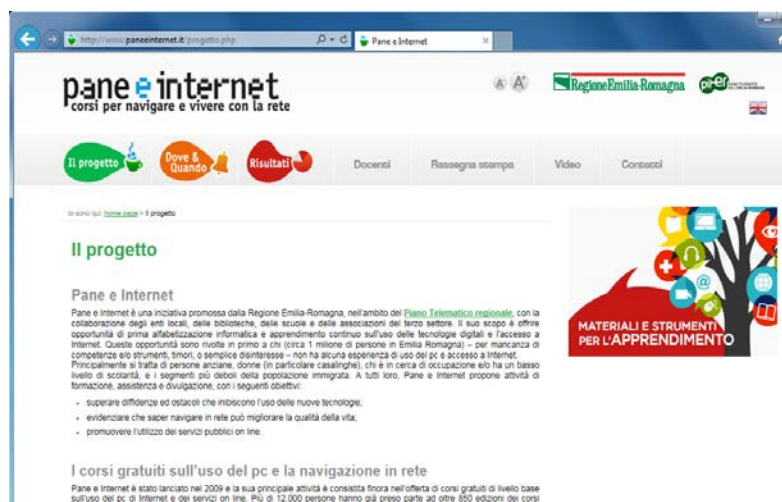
http://www.paneeinternet.it/progetto.php
Pane e Internet

pane e internet
corsi per navigare e vivere con la rete

A A

Regione Emilia-Romagna

Il progetto
Dove & Quando
Risultati
Docenti
Rassegna stampa
Video
Contatti

Io sono qui: Home page > Il progetto

Il progetto

Pane e Internet

Pane e Internet è una iniziativa promossa dalla Regione Emilia-Romagna, nell'ambito del Piano Telematico regionale, con la collaborazione degli enti locali, delle biblioteche, delle scuole e delle associazioni del terzo settore. Il suo scopo è offrire opportunità di prima alfabetizzazione informatica e apprendimento continuo sull'uso delle tecnologie digitali e l'accesso a Internet. Queste opportunità sono rivolte in primo a chi (circa 1 milione di persone in Emilia Romagna) – per mancanza di competenze e/o strumenti, timori, o semplice disinteresse – non ha alcuna esperienza di uso del pc e accesso a Internet. Principalmente si tratta di persone anziane, donne (in particolare casalinghe), chi è in cerca di occupazione e/o ha un basso livello di scolarità, e i segmenti più deboli della popolazione immigrata. A tutti loro, Pane e Internet propone attività di formazione, assistenza e divulgazione, con i seguenti obiettivi:

superare diffidenze ed ostacoli che inibiscono l'uso delle nuove tecnologie;
evidenziare che saper navigare in rete può migliorare la qualità della vita;
promuovere l'utilizzo dei servizi pubblici on line.

I corsi gratuiti sull'uso del pc e la navigazione in rete

Pane e Internet è stato lanciato nel 2009 e la sua principale attività è consistita finora nell'offerta di corsi gratuiti di livello base sull'uso del pc di Internet e dei servizi on line. Più di 12.000 persone hanno già preso parte ad oltre 850 edizioni dei corsi

MATERIALI E STRUMENTI PER L'APPRENDIMENTO